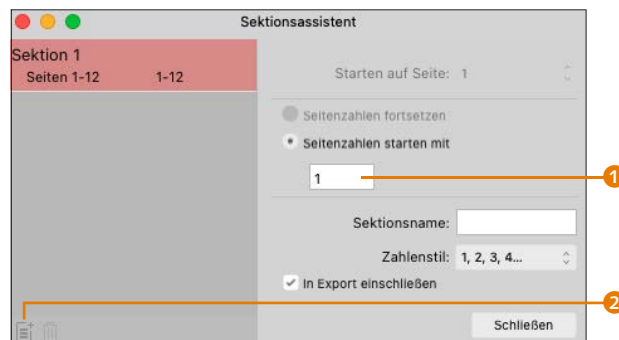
Sektionsassistent

Sektion 1
Seiten 1-12 1-12

Starten auf Seite: 1

Seitenzahlen fortsetzen

Seitenzahlen starten mit

1

Sektionsname:

Zahlenstil: 1, 2, 3, 4...

In Export einschließen

Schließen

1

2